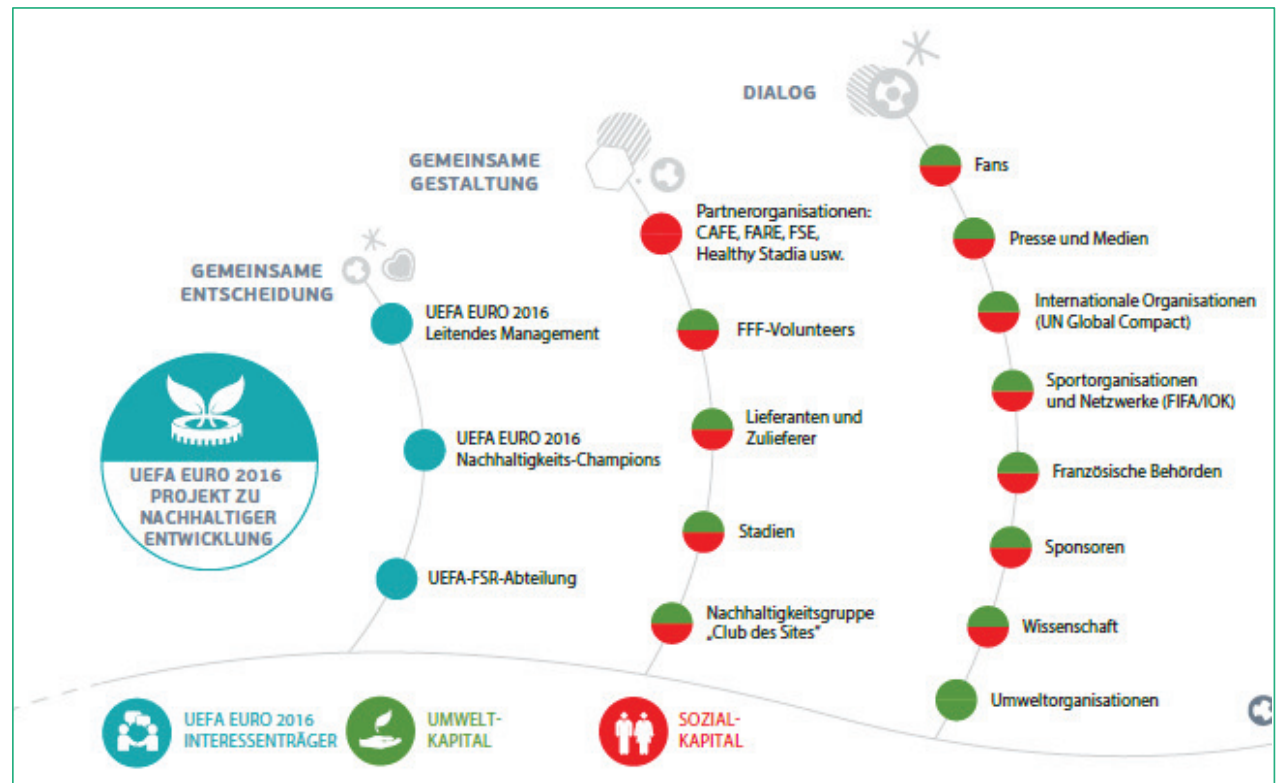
DIALOG

GEMEINSAME GESTALTUNG

GEMEINSAME ENTSCHEIDUNG

UEFA EURO 2016 PROJEKT ZU NACHHALTIGER ENTWICKLUNG

UEFA EURO 2016 Leitendes Management

UEFA EURO 2016 Nachhaltigkeits-Champions

UEFA-FSR-Abteilung

Partnerorganisationen: CAFE, FARE, FSE, Healthy Stadia usw.

FFF-Volunteers

Lieferanten und Zulieferer

Stadien

Nachhaltigkeitsgruppe „Club des Sites"

Fans

Presse und Medien

Internationale Organisationen (UN Global Compact)

Sportorganisationen und Netzwerke (FIFA/IOK)

Französische Behörden

Sponsoren

Wissenschaft

Umweltorganisationen

UEFA EURO 2016 INTERESSENTRÄGER

UMWELT-KAPITAL

SOZIAL-KAPITAL